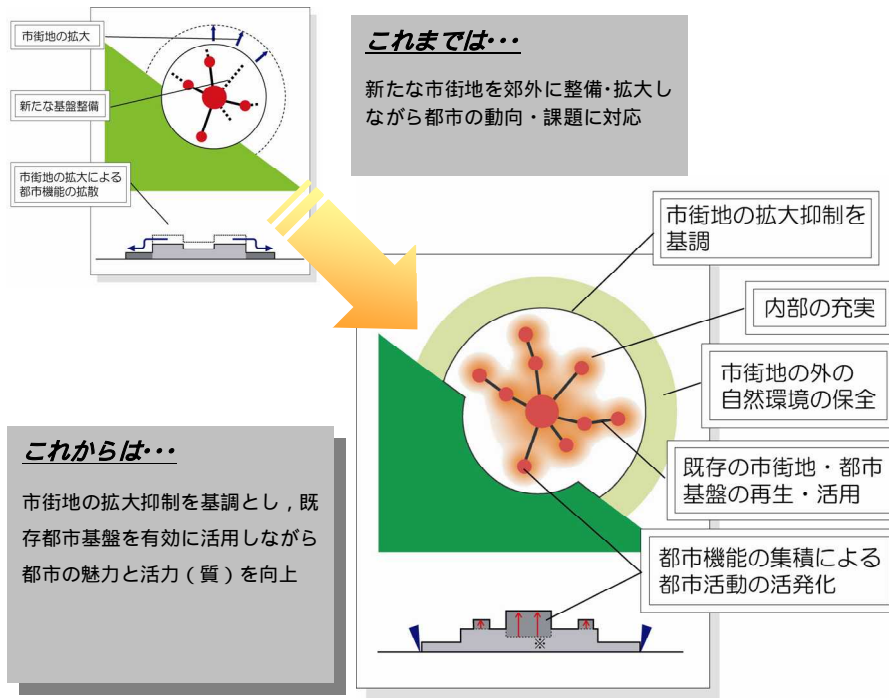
市街地の拡大

新たな基盤整備

市街地の拡大による都市機能の拡散

これまでは･･･

新たな市街地を郊外に整備･拡大しながら都市の動向・課題に対応

市街地の拡大抑制を基調

内部の充実

市街地の外の自然環境の保全

既存の市街地・都市基盤の再生・活用

都市機能の集積による都市活動の活発化

これからは･･･

市街地の拡大抑制を基調とし，既存都市基盤を有効に活用しながら都市の魅力と活力（質）を向上

※